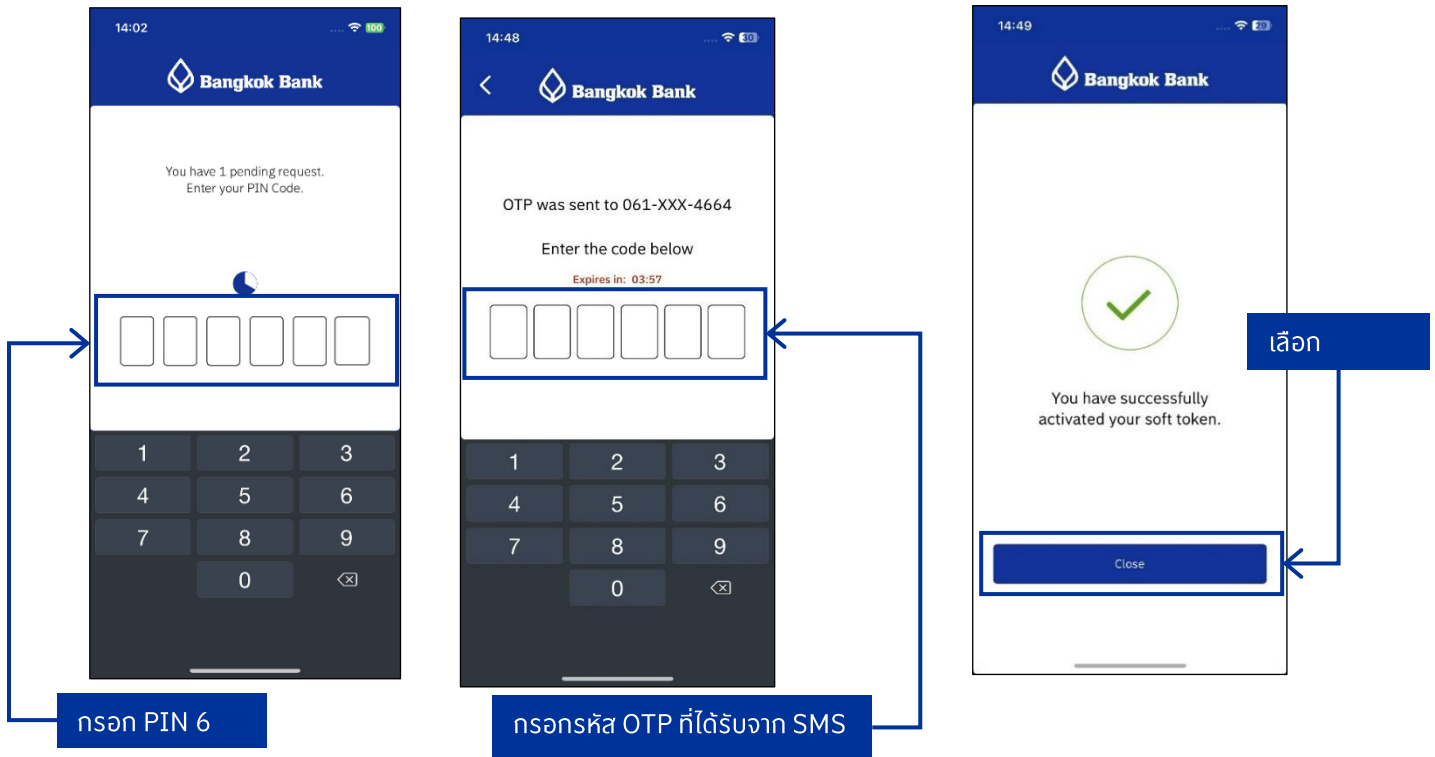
14:02
100
Bangkok Bank

You have 1 pending request.
Enter your PIN Code.

1 2 3
4 5 6
7 8 9
0

กรอก PIN 6

14:48
30
Bangkok Bank

OTP was sent to 061-XXX-4664

Enter the code below

Expires in: 03:57

1 2 3
4 5 6
7 8 9
0

กรอกรหัส OTP ที่ได้รับจาก SMS

14:49
28
Bangkok Bank

You have successfully activated your soft token.

Close

เลือก